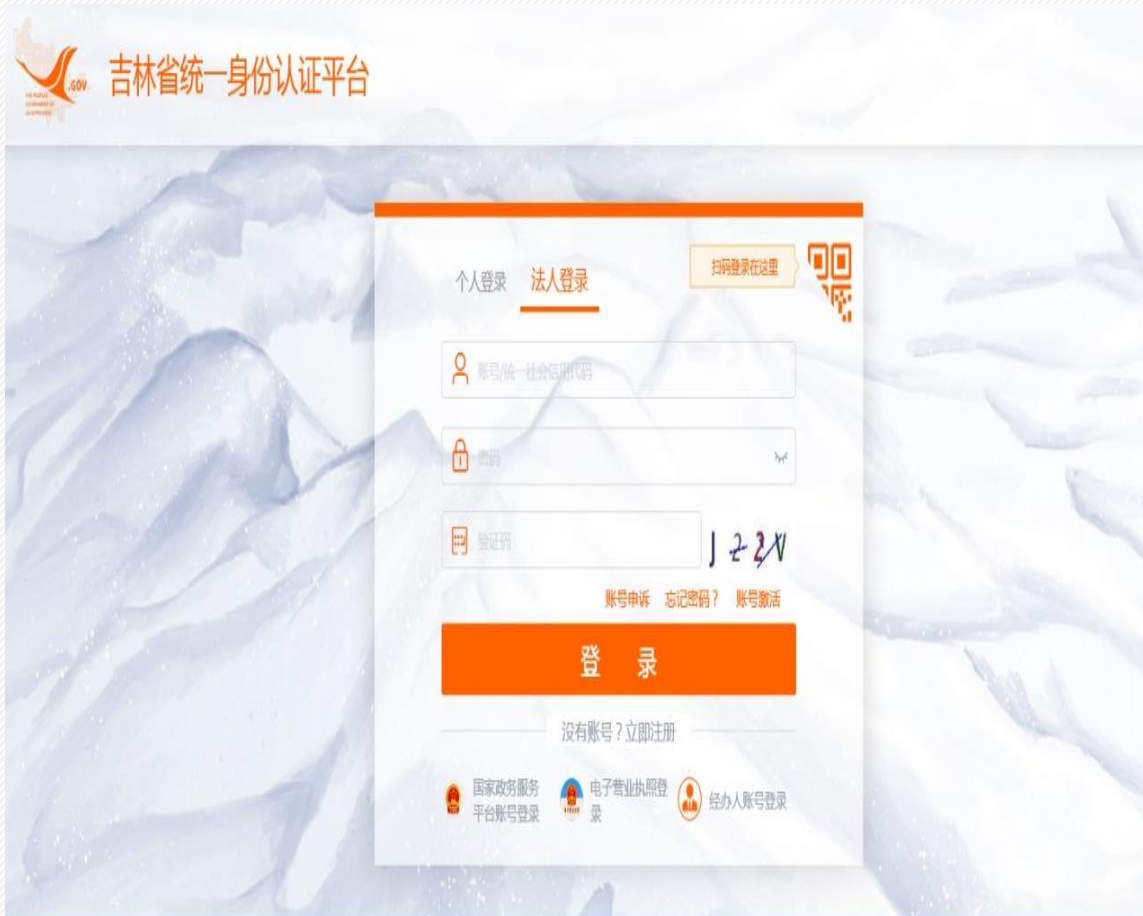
.GOV
THE PEOPLE'S GOVERNMENT OF JILIN PROVINCE

吉林省统一身份认证平台

扫码登录在这里

个人登录 法人登录

账号/统一社会信用代码

密码

验证码

J 2 2V

账号申诉 忘记密码？ 账号激活

登 录

没有账号？立即注册

国家政务服务平台账号登录

电子营业执照登录

经办人账号登录